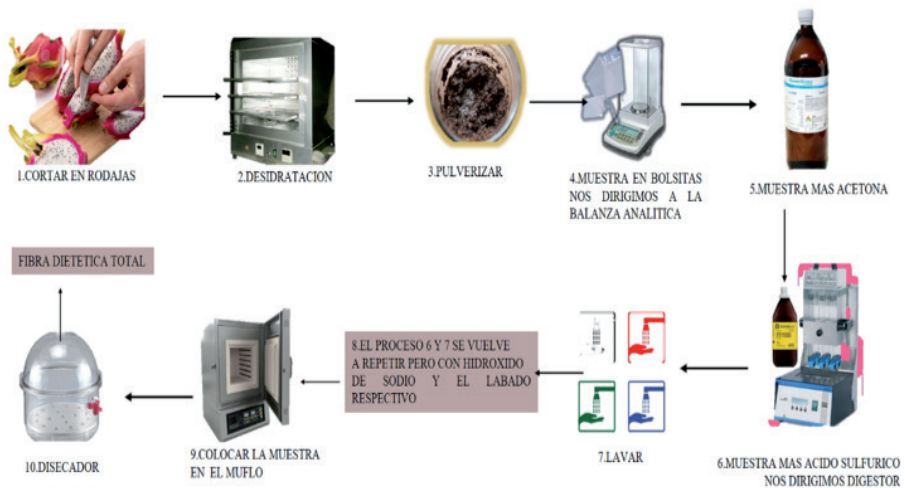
1.CORTAR EN RODAJAS

2.DESIDRATACION

3.PULVERIZAR

4.MUESTRA EN BOLSITAS NOS DIRIGIMOS A LA BALANZA ANALITICA

5.MUESTRA MAS ACETONA

6.MUESTRA MAS ACIDO SULFURICO NOS DIRIGIMOS DIGESTOR

7.LAVAR

8.EL PROCESO 6 Y 7 SE VUELVE A REPETIR PERO CON HIDROXIDO DE SODIO Y EL LABADO RESPECTIVO

9.COLOCAR LA MUESTRA EN EL MUFLO

10.DISECADOR

FIBRA DIETETICA TOTAL